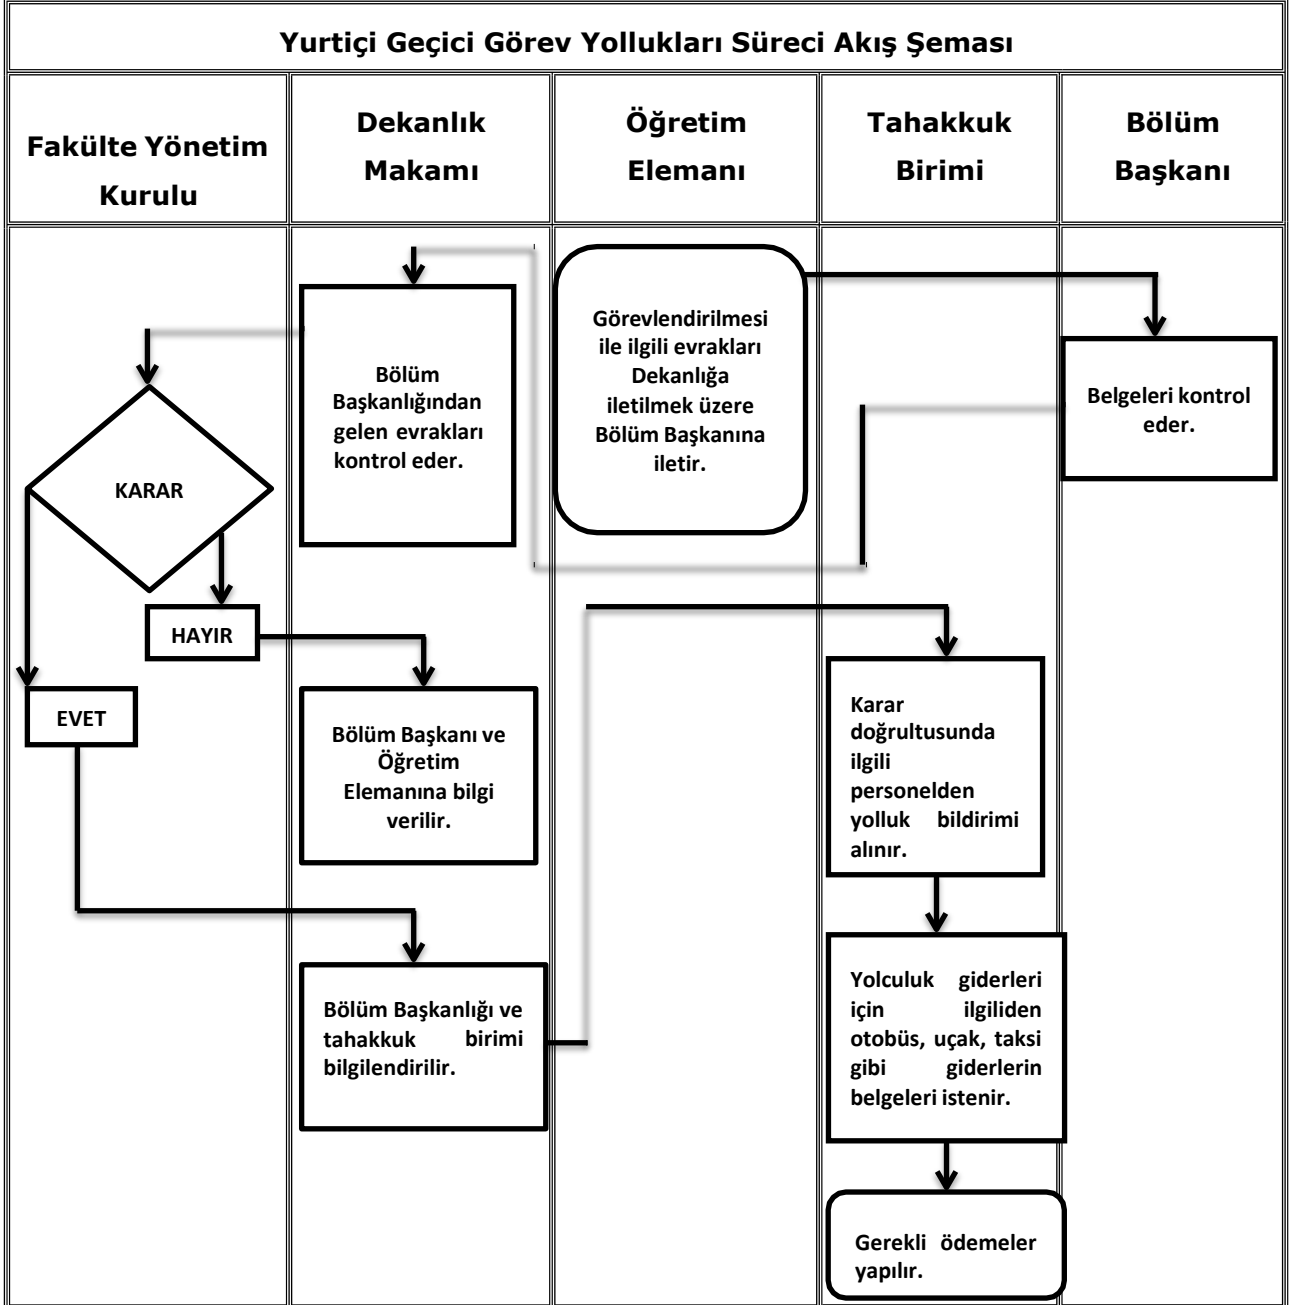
Yurtiçi Geçici Görev Yollukları Süreci Akış Şeması

| Fakülte Yönetim Kurulu | Dekanlık Makamı | Öğretim Elemanı | Tahakkuk Birimi | Bölüm Başkanı |
|---|---|---|---|---|

Görevlendirilmesi ile ilgili evrakları Dekanlığa iletilmek üzere Bölüm Başkanına iletir.

Belgeleri kontrol eder.

Bölüm Başkanlığından gelen evrakları kontrol eder.

KARAR

HAYIR

EVET

Bölüm Başkanı ve Öğretim Elemanına bilgi verilir.

Bölüm Başkanlığı ve tahakkuk birimi bilgilendirilir.

Karar doğrultusunda ilgili personelden yolluk bildirimi alınır.

Yolculuk giderleri için ilgiliden otobüs, uçak, taksi gibi giderlerin belgeleri istenir.

Gerekli ödemeler yapılır.